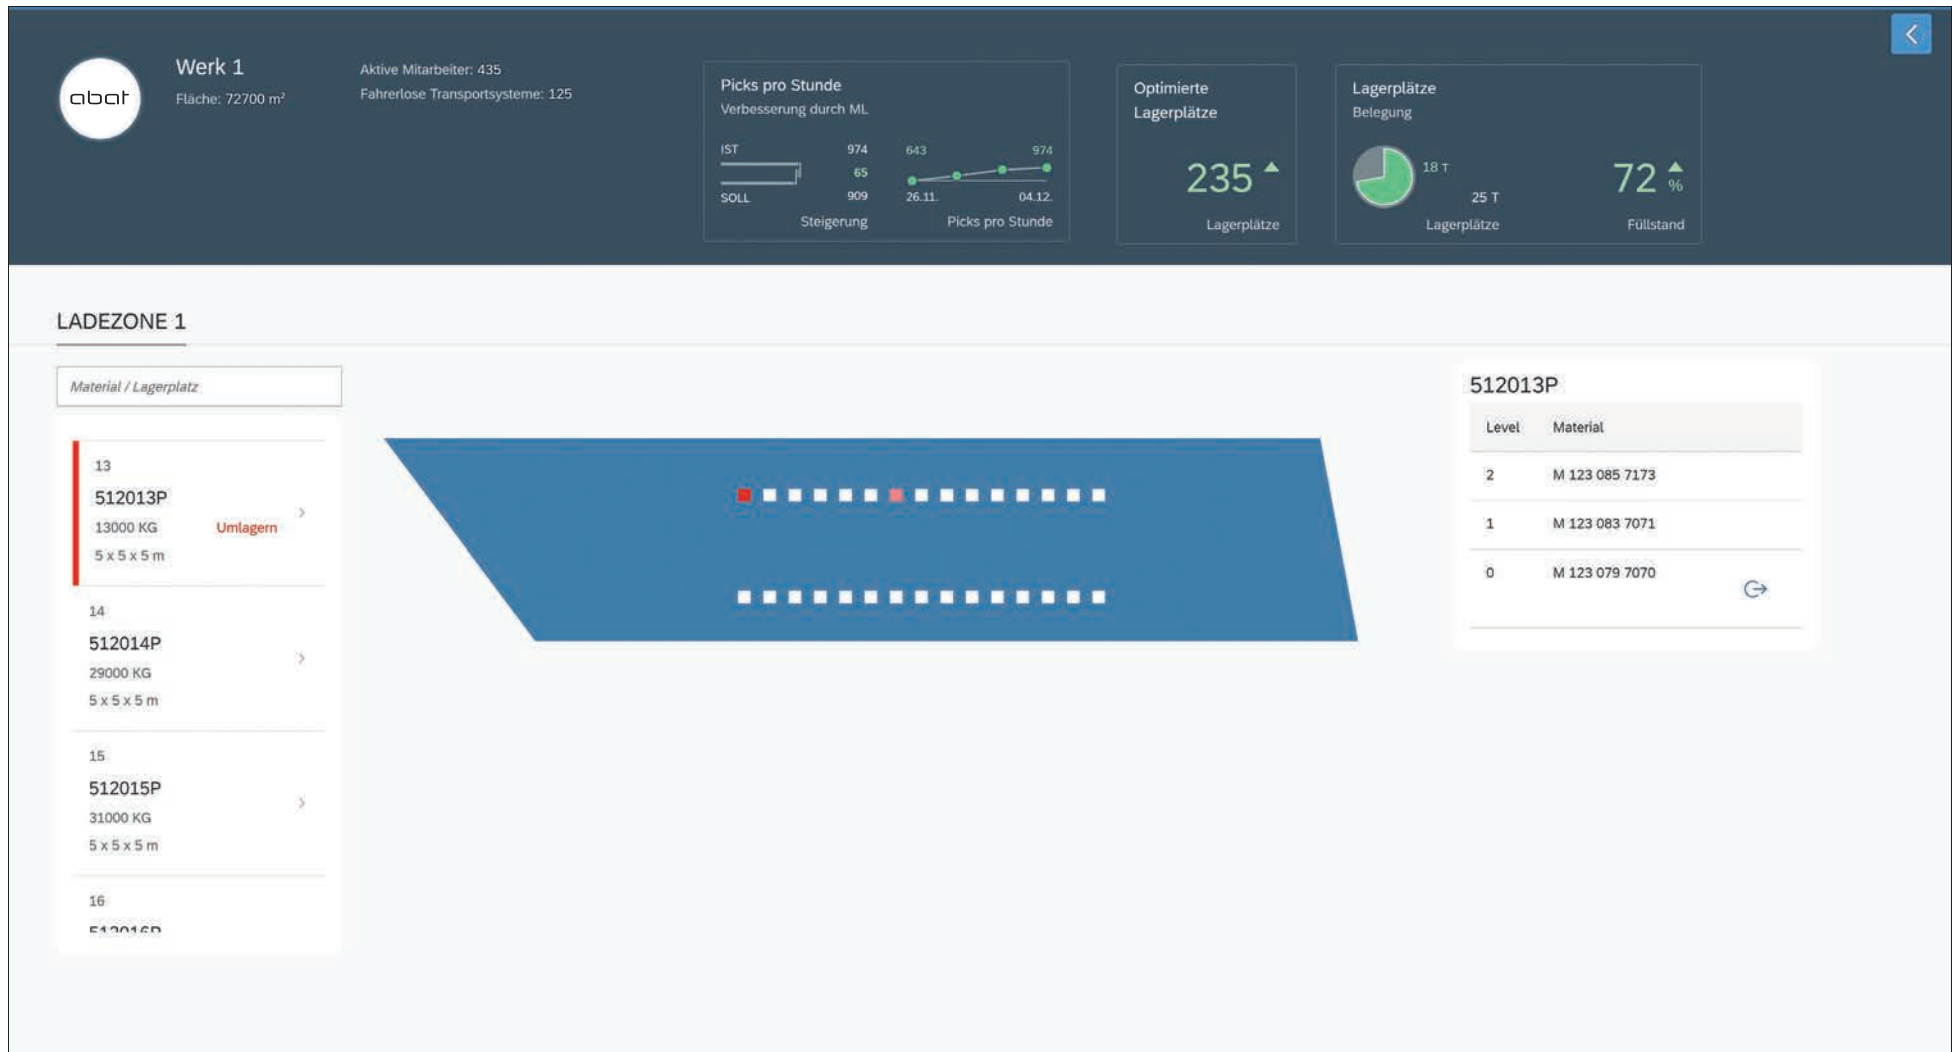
abat

Werk 1
Fläche: 72700 m²

Aktive Mitarbeiter: 435
Fahrerlose Transportsysteme: 125

Picks pro Stunde
Verbesserung durch ML

IST 974
65
SOLL 909
Steigerung

643 974
26.11. 04.12.
Picks pro Stunde

Optimierte Lagerplätze
235
Lagerplätze

Lagerplätze
Belegung
18 T
25 T
Lagerplätze
72 %
Füllstand

LADEZONE 1

Material / Lagerplatz

13
512013P
13000 KG Umlagern
5 x 5 x 5 m

14
512014P
29000 KG
5 x 5 x 5 m

15
512015P
31000 KG
5 x 5 x 5 m

16
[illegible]

512013P

| Level | Material |
|---|---|
| 2 | M 123 085 7173 |
| 1 | M 123 083 7071 |
| 0 | M 123 079 7070 |